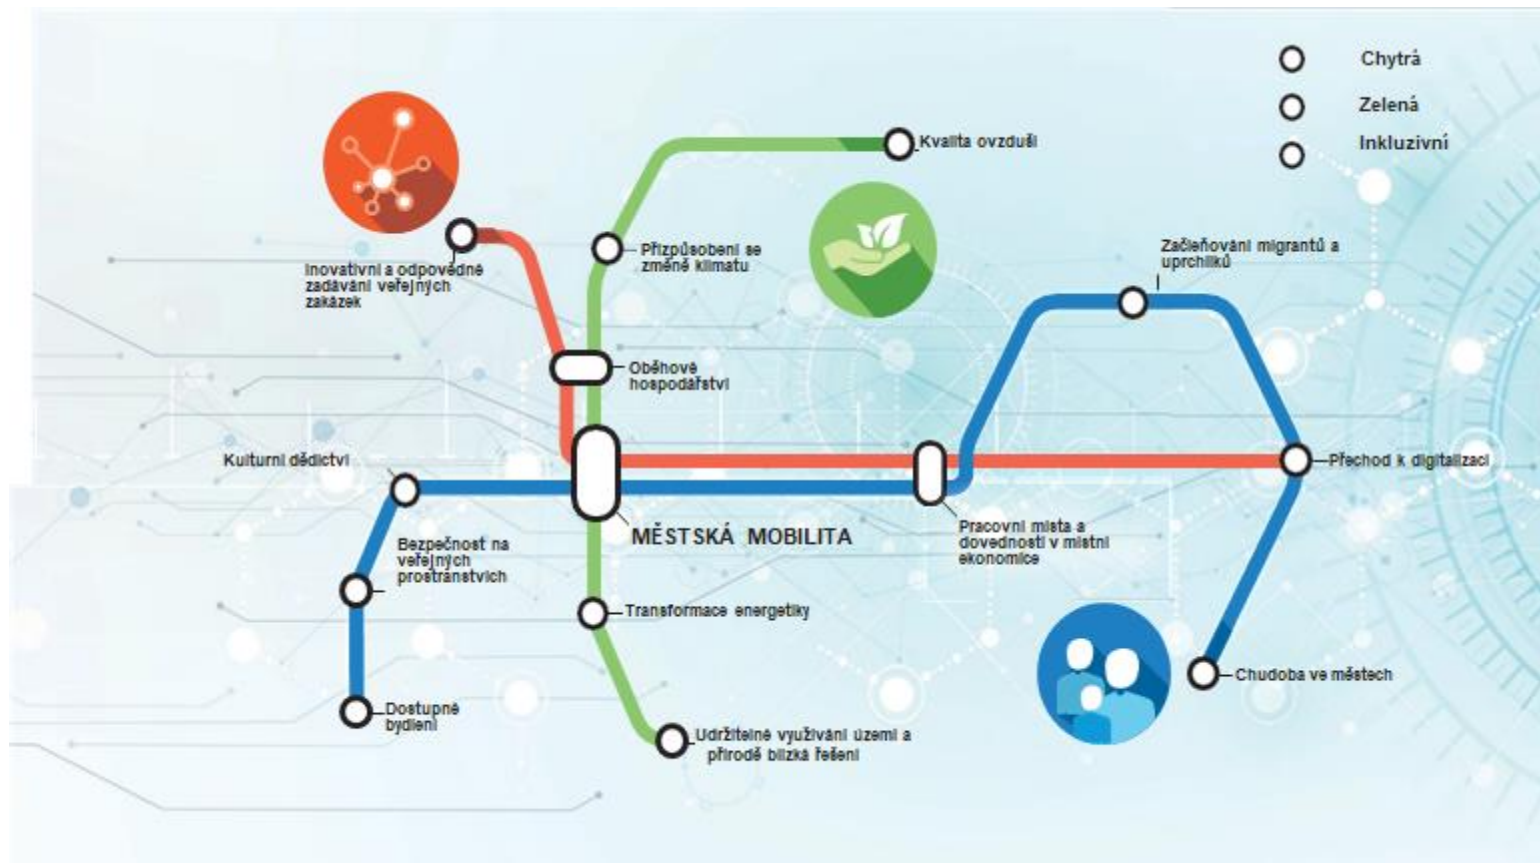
Chytrá
Zelená
Inkluzivní

Kvalita ovzduší

Inovativní a odpovědné zadávání veřejných zakázek

Přizpůsobení se změně klimatu

Začleňování migrantů a uprchlíků

Oběhové hospodářství

Kulturní dědictví

Přechod k digitalizaci

MĚSTSKÁ MOBILITA

Pracovní místa a dovednosti v místní ekonomice

Bezpečnost na veřejných prostranstvích

Transformace energetiky

Chudoba ve městech

Dostupné bydlení

Udržitelné využívání území a přírodě blízká řešení